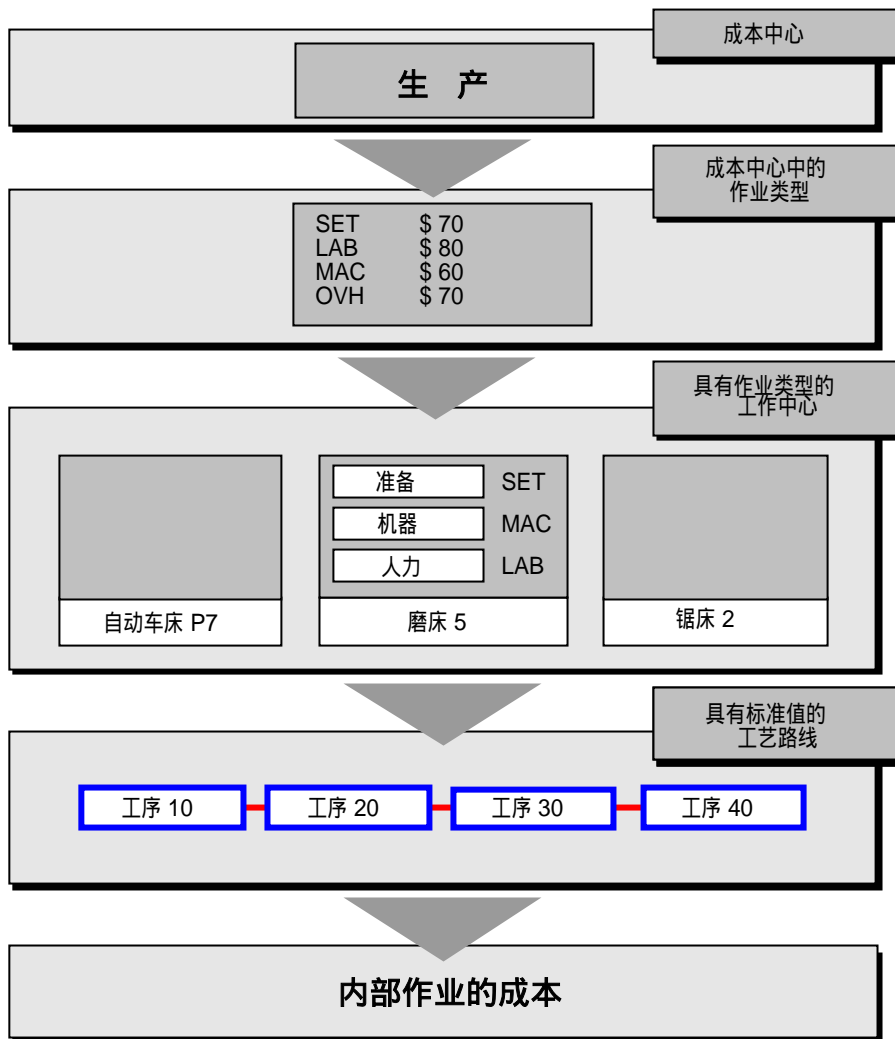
成本中心

生 产

成本中心中的
作业类型

SET $ 70
LAB $ 80
MAC $ 60
OVH $ 70

具有作业类型的
工作中心

准备 SET
机器 MAC
人力 LAB

自动车床 P7

磨床 5

锯床 2

具有标准值的
工艺路线

工序 10
工序 20
工序 30
工序 40

内部作业的成本